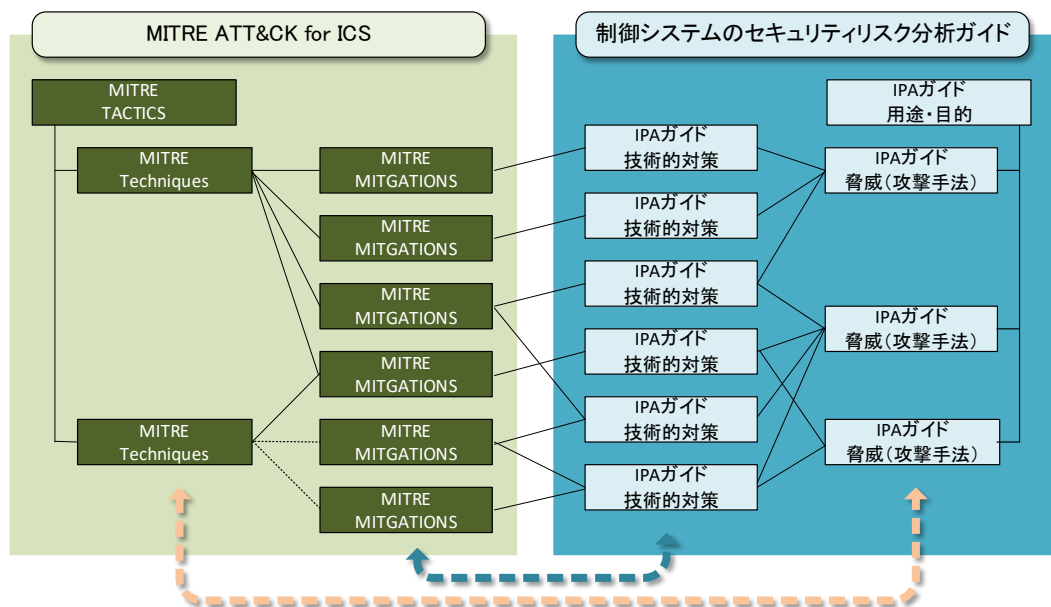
MITRE ATT&CK for ICS

制御システムのセキュリティリスク分析ガイド

MITRE TACTICS

MITRE Techniques

MITRE MITGATIONS

MITRE MITGATIONS

MITRE MITGATIONS

MITRE MITGATIONS

MITRE Techniques

MITRE MITGATIONS

MITRE MITGATIONS

IPAガイド 技術的対策

IPAガイド 技術的対策

IPAガイド 技術的対策

IPAガイド 技術的対策

IPAガイド 技術的対策

IPAガイド 技術的対策

IPAガイド 用途・目的

IPAガイド 脅威(攻撃手法)

IPAガイド 脅威(攻撃手法)

IPAガイド 脅威(攻撃手法)